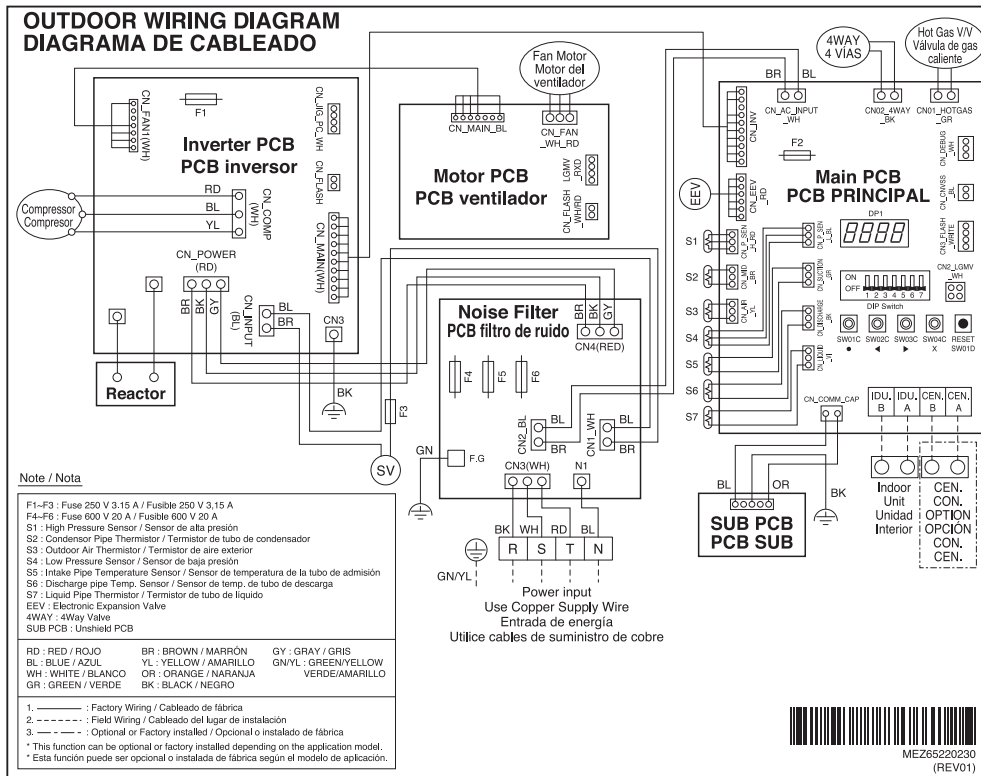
OUTDOOR WIRING DIAGRAM
DIAGRAMA DE CABLEADO

4WAY
4 VÍAS

Hot Gas V/V
Válvula de gas caliente

Fan Motor
Motor del ventilador

CN_FAN1(WH)

F1

CN_JIG_PC_WH

Inverter PCB
PCB inversor

RD
BL
YL

CN_COMP (WH)

CN_FLASH

CN_MAIN(WH)

Compressor
Compresor

CN_POWER (RD)

BR BK GY

CN_INPUT (BL)

BL
BR

CN3

Reactor

BK

CN_MAIN_BL

CN_FAN _WH_RD

Motor PCB
PCB ventilador

LGMV _RXD

CN_FLASH _WH/RD

Noise Filter
PCB filtro de ruido

BR BK GY

CN4(RED)

F4 F5 F6

F3

SV

GN

F.G

CN2_BL

BL
BR

CN1_WH

BL
BR

CN3(WH)

N1

BK WH RD BL

R S T N

GN/YL

Power input
Use Copper Supply Wire
Entrada de energía
Utilice cables de suministro de cobre

BR BL

CN_AC_INPUT _WH

CN02_4WAY _BK

CN01_HOTGAS _GR

CN_INV

F2

CN_DEBUG _WH

Main PCB
PCB PRINCIPAL

EEV

CN_EEV _RD

CN_CN/SS _BL

DP1

CN3_FLASH _WHITE

CN2_LGMV _WH

S1
S2
S3
S4
S5
S6
S7

CN_P_SEN _L_RD

CN_MID _BR

CN_AIR _YL

CN_SUCTION _BR

CN_DISCHARGE _BK

CN_LIQUID _YL

ON
OFF
1 2 3 4 5 6 7
DIP Switch

SW01C SW02C SW03C SW04C RESET
● ◄ ► X SW01D

CN_COMM_CAP

IDU. B
IDU. A
CEN. B
CEN. A

BL
OR
BK

SUB PCB
PCB SUB

Indoor Unit
Unidad Interior

CEN. CON. OPTION
OPCIÓN CON. CEN.

Note / Nota

F1~F3 : Fuse 250 V 3.15 A / Fusible 250 V 3,15 A
F4~F6 : Fuse 600 V 20 A / Fusible 600 V 20 A
S1 : High Pressure Sensor / Sensor de alta presión
S2 : Condensor Pipe Thermistor / Termistor de tubo de condensador
S3 : Outdoor Air Thermistor / Termistor de aire exterior
S4 : Low Pressure Sensor / Sensor de baja presión
S5 : Intake Pipe Temperature Sensor / Sensor de temperatura de la tubo de admisión
S6 : Discharge pipe Temp. Sensor / Sensor de temp. de tubo de descarga
S7 : Liquid Pipe Thermistor / Termistor de tubo de líquido
EEV : Electronic Expansion Valve
4WAY : 4Way Valve
SUB PCB : Unshield PCB

RD : RED / ROJO
BL : BLUE / AZUL
WH : WHITE / BLANCO
GR : GREEN / VERDE
BR : BROWN / MARRÓN
YL : YELLOW / AMARILLO
OR : ORANGE / NARANJA
BK : BLACK / NEGRO
GY : GRAY / GRIS
GN/YL : GREEN/YELLOW VERDE/AMARILLO

1. ———— : Factory Wiring / Cableado de fábrica
2. - - - - - - : Field Wiring / Cableado del lugar de instalación
3. — - — - : Optional or Factory installed / Opcional o instalado de fábrica
* This function can be optional or factory installed depending on the application model.
* Esta función puede ser opcional o instalada de fábrica según el modelo de aplicación.

MEZ65220230
(REV01)